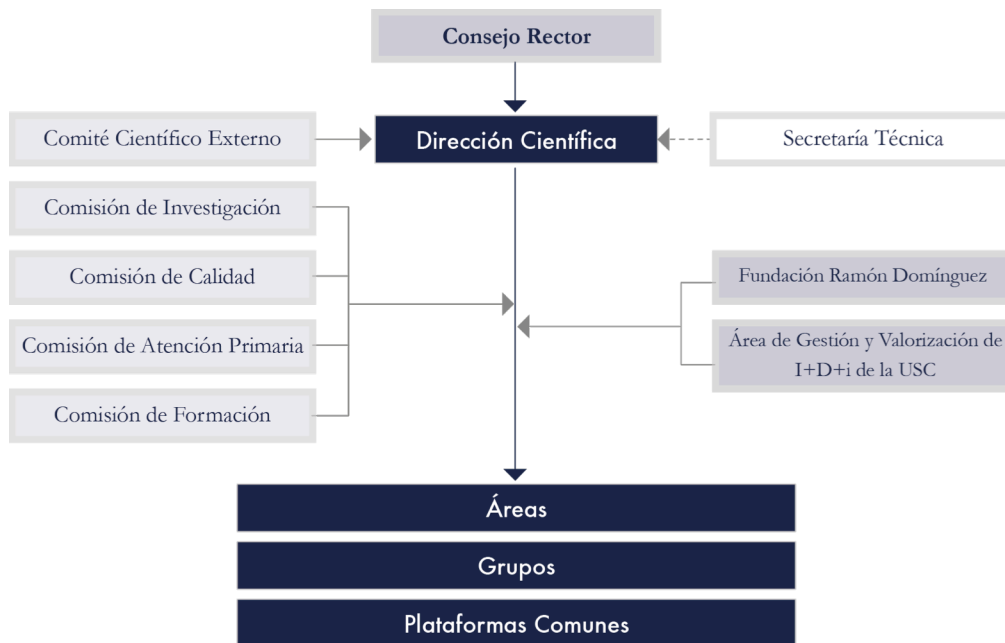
Consejo Rector

Comité Científico Externo

Dirección Científica

Secretaría Técnica

Comisión de Investigación

Comisión de Calidad

Comisión de Atención Primaria

Comisión de Formación

Fundación Ramón Domínguez

Área de Gestión y Valorización de I+D+i de la USC

Áreas

Grupos

Plataformas Comunes